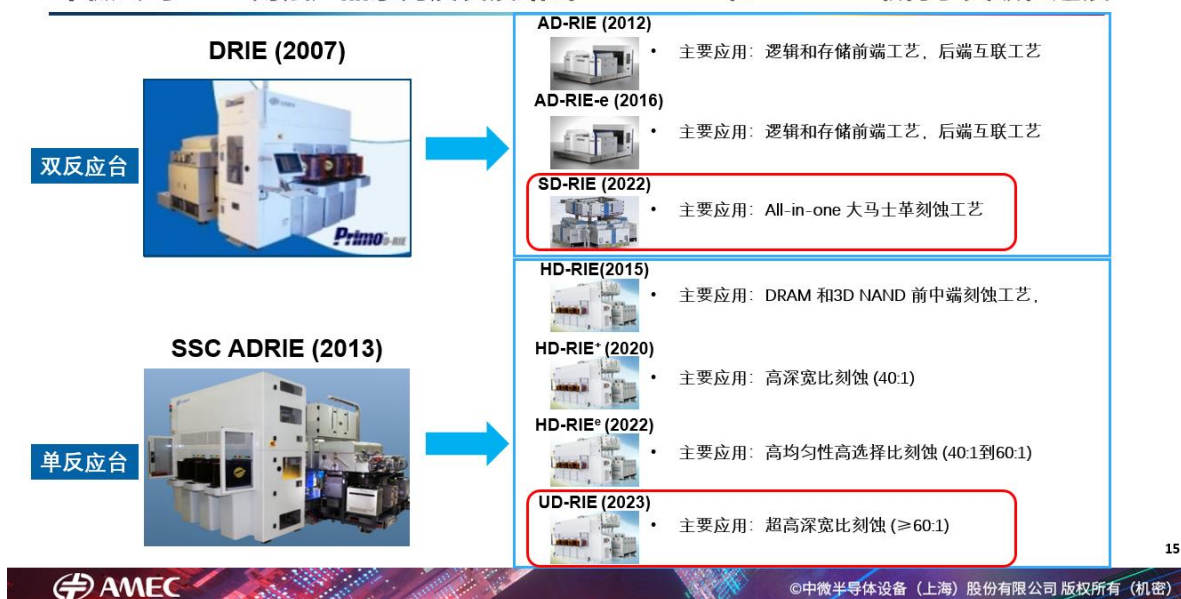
DRIE (2007)

Primo D-RIE

双反应台

SSC ADRIE (2013)

单反应台

AD-RIE (2012)
• 主要应用：逻辑和存储前端工艺，后端互联工艺

AD-RIE-e (2016)
• 主要应用：逻辑和存储前端工艺，后端互联工艺

SD-RIE (2022)
• 主要应用：All-in-one 大马士革刻蚀工艺

HD-RIE(2015)
• 主要应用：DRAM 和3D NAND 前中端刻蚀工艺，

HD-RIE⁺ (2020)
• 主要应用：高深宽比刻蚀 (40:1)

HD-RIEᵉ (2022)
• 主要应用：高均匀性高选择比刻蚀 (40:1到60:1)

UD-RIE (2023)
• 主要应用：超高深宽比刻蚀 (≥60:1)

15

AMEC

©中微半导体设备（上海）股份有限公司 版权所有（机密）